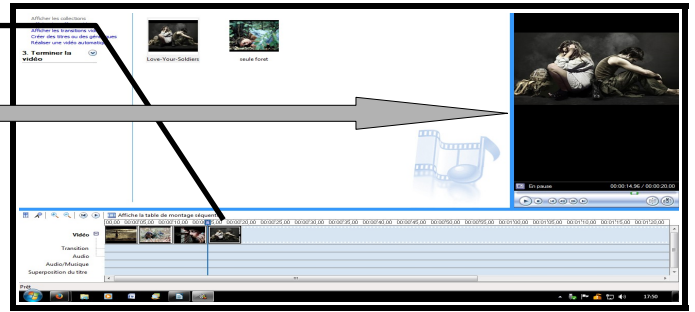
Afficher les collections
Afficher les transitions vid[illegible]
Créer des titres ou des gén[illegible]
Réaliser une vidéo automatiq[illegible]

3. Terminer la vidéo

Love-Your-Soldiers
seule foret

En pause
00:00:14,96 / 00:00:20,00

Affiche la table de montage séquen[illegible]

00,00 00:00:05,00 00:00:10,00 00:0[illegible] 00:00:20,00 00:00:25,00 00:00:30,00 00:00:35,00 00:00:40,00 00:00:45,00 00:00:50,00 00:00:55,00 00:01:00,00 00:01:05,00 00:01:10,00 00:01:15,00 00:01:20,00

Vidéo
Transition
Audio
Audio/Musique
Superposition du titre

Prêt

17:50